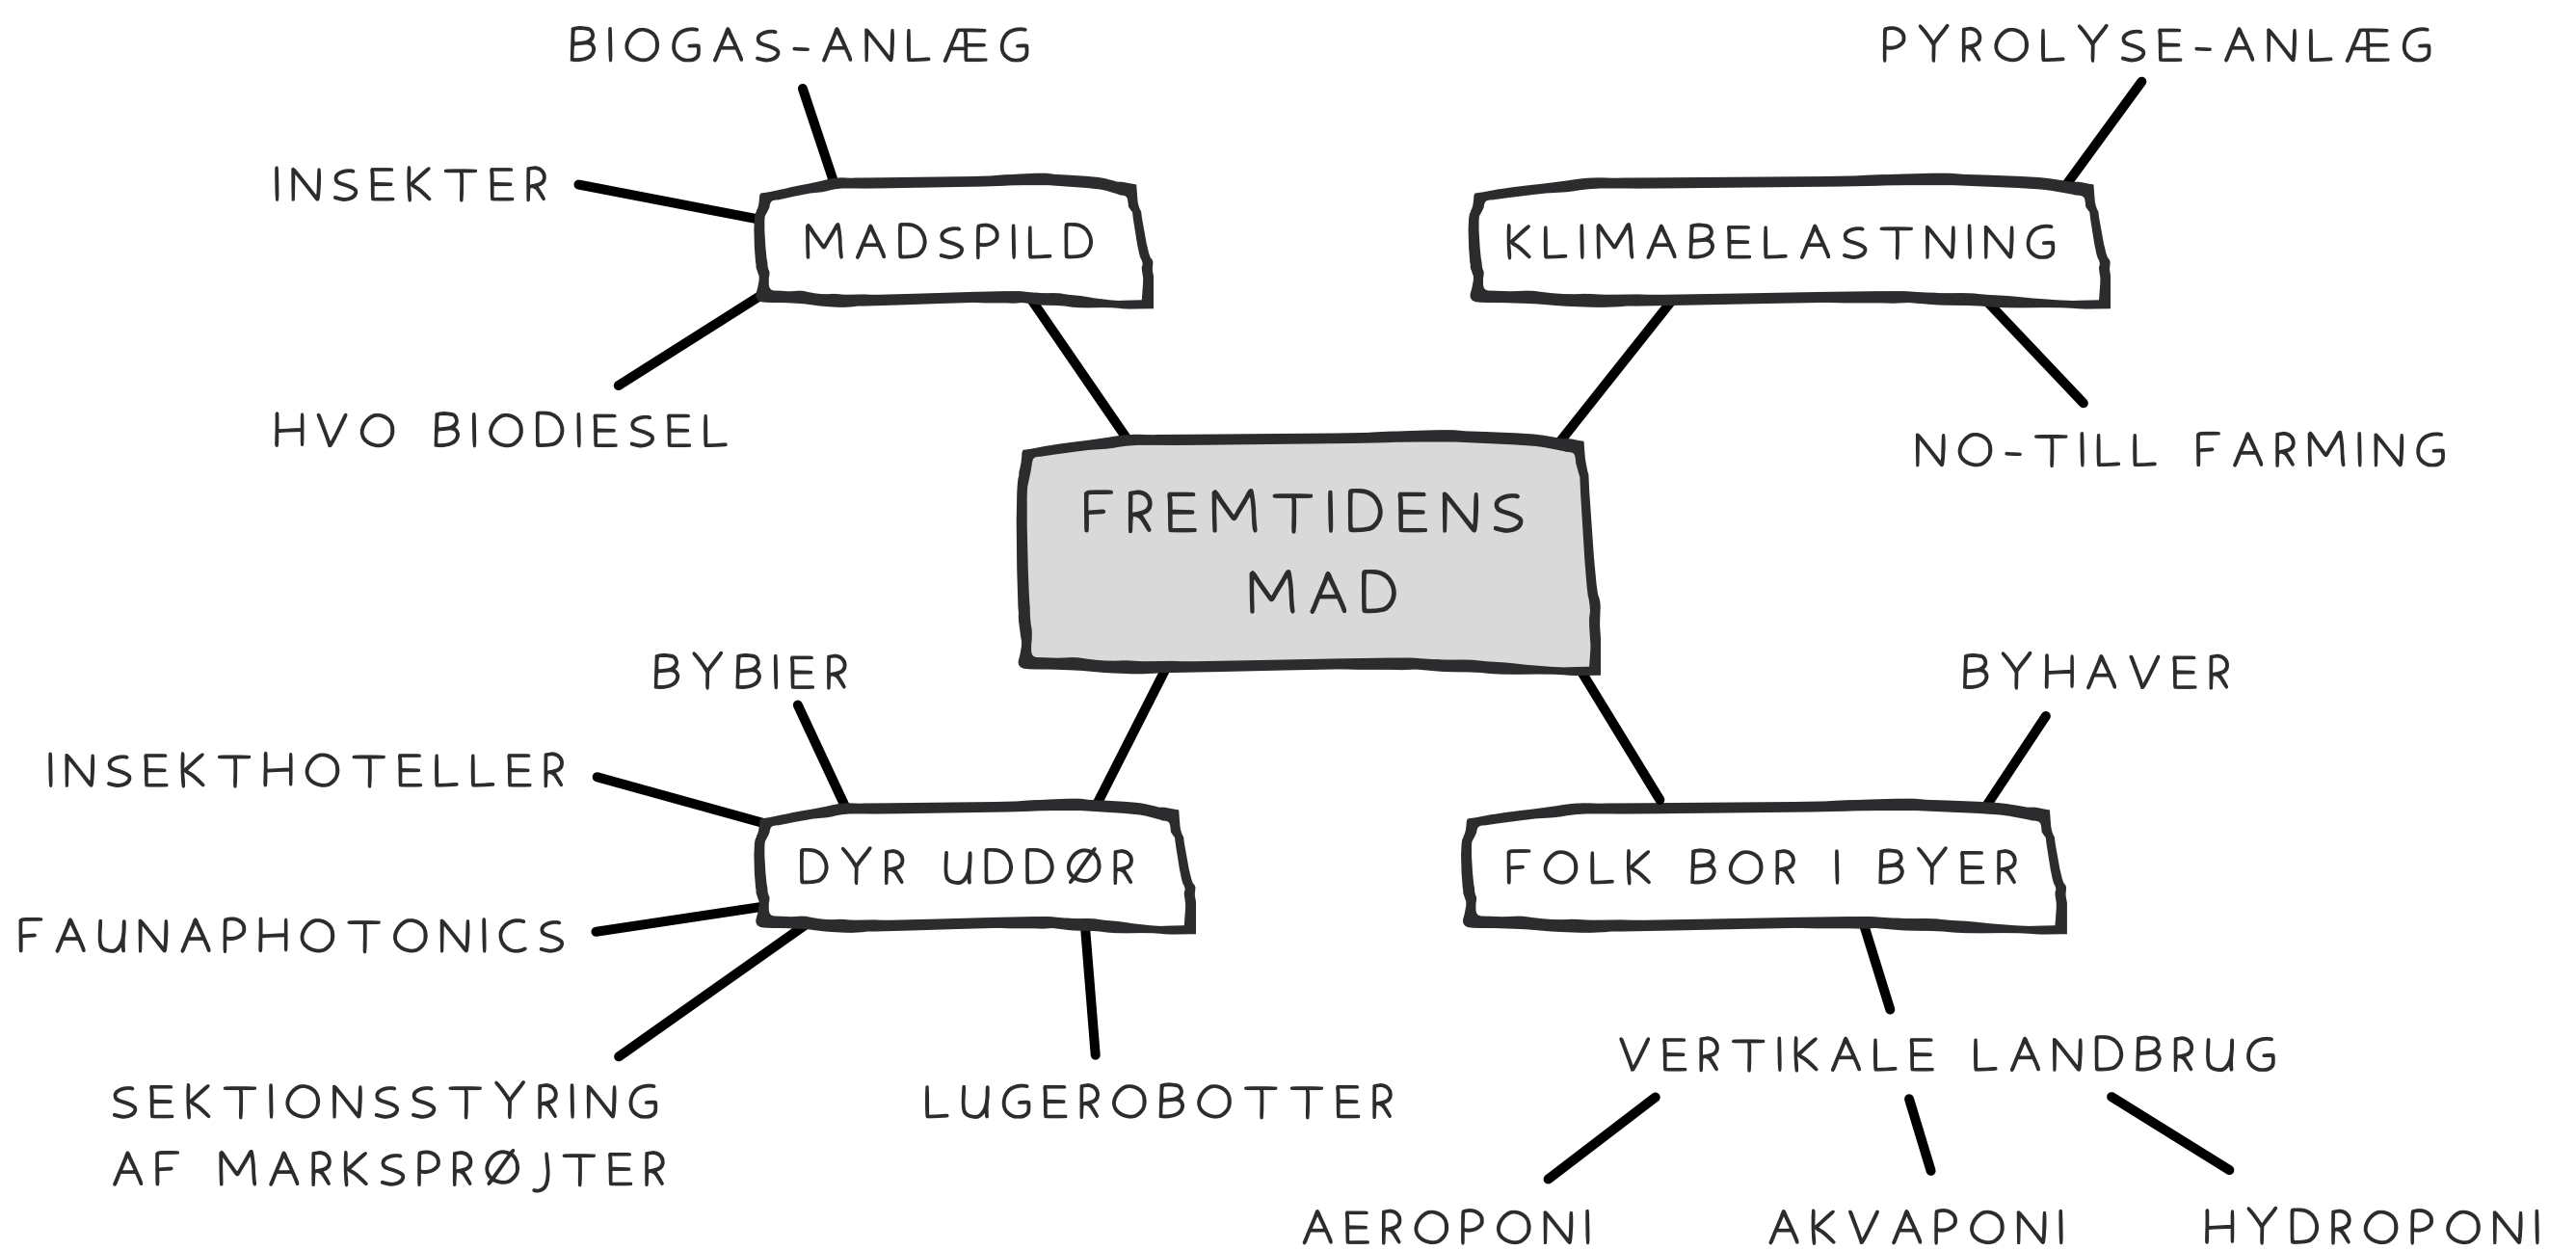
BIOGAS-ANLÆG

PYROLYSE-ANLÆG

INSEKTER

MADSPILD

KLIMABELASTNING

HVO BIODIESEL

NO-TILL FARMING

FREMTIDENS MAD

BYBIER

BYHAVER

INSEKTHOTELLER

DYR UDDØR

FOLK BOR I BYER

FAUNAPHOTONICS

VERTIKALE LANDBRUG

SEKTIONSSTYRING AF MARKSPRØJTER

LUGEROBOTTER

AEROPONI

AKVAPONI

HYDROPONI